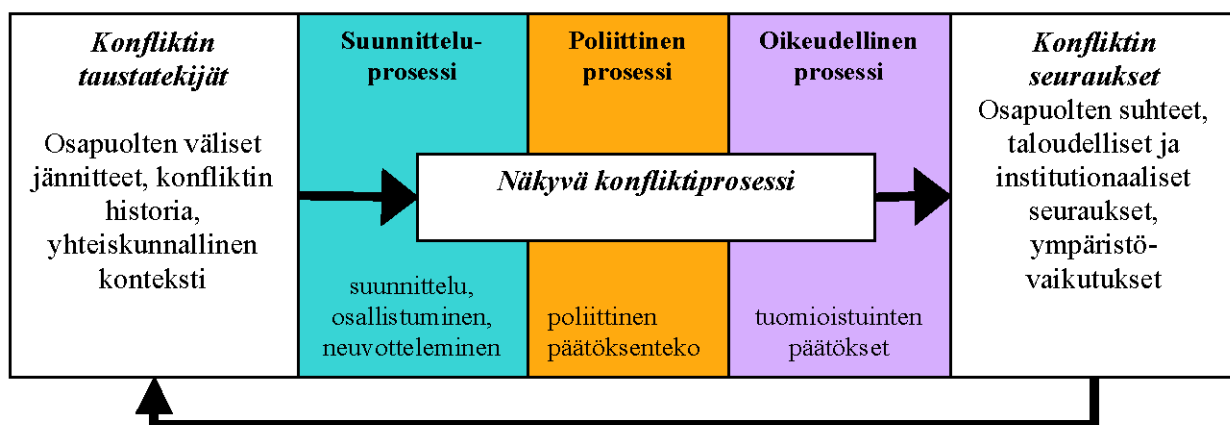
Konfliktin taustatekijät

Osapuolten väliset jännitteet, konfliktin historia, yhteiskunnallinen konteksti

Suunnitteluprosessi

Poliittinen prosessi

Oikeudellinen prosessi

Näkyvä konfliktiprosessi

suunnittelu, osallistuminen, neuvotteleminen

poliittinen päätöksenteko

tuomioistuinten päätökset

Konfliktin seuraukset

Osapuolten suhteet, taloudelliset ja institutionaaliset seuraukset, ympäristövaikutukset